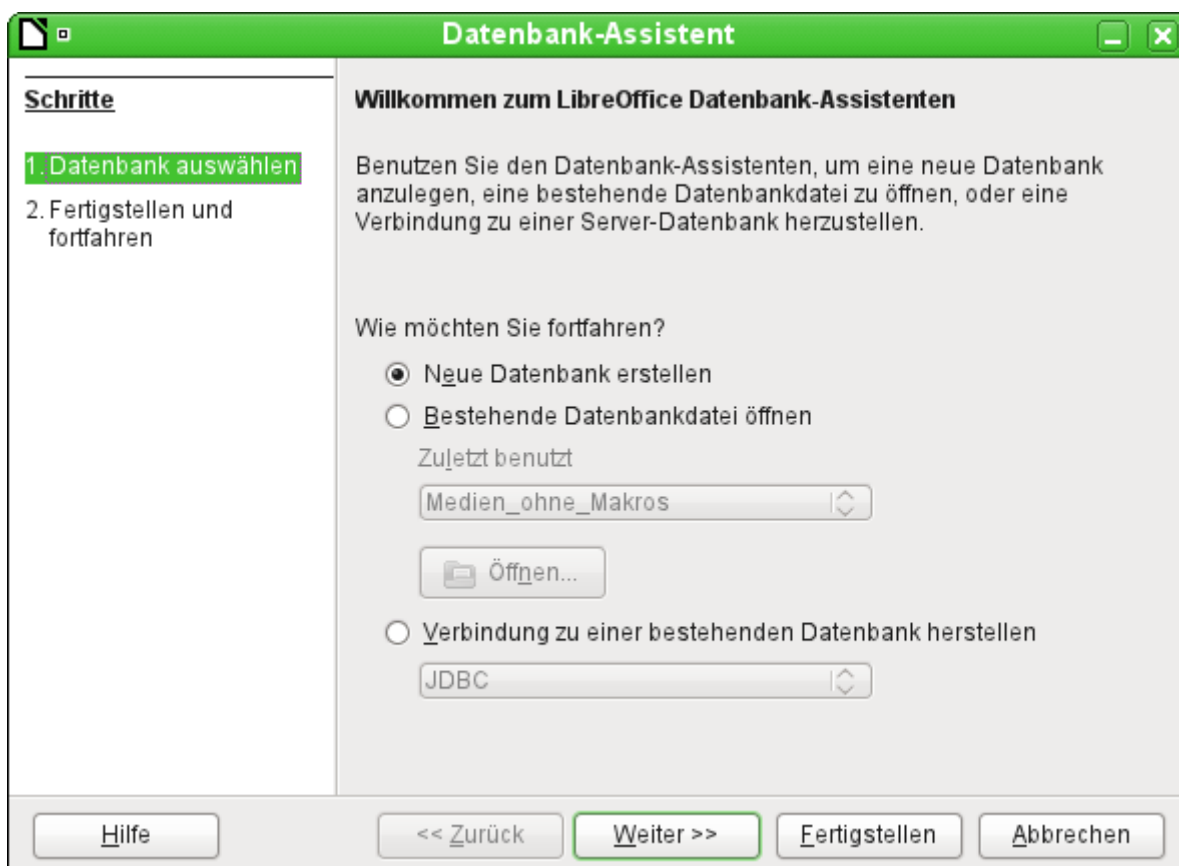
Datenbank-Assistent

Schritte

1. Datenbank auswählen
2. Fertigstellen und fortfahren

Willkommen zum LibreOffice Datenbank-Assistenten

Benutzen Sie den Datenbank-Assistenten, um eine neue Datenbank anzulegen, eine bestehende Datenbankdatei zu öffnen, oder eine Verbindung zu einer Server-Datenbank herzustellen.

Wie möchten Sie fortfahren?

Neue Datenbank erstellen

Bestehende Datenbankdatei öffnen

Zuletzt benutzt

Medien_ohne_Makros

Öffnen...

Verbindung zu einer bestehenden Datenbank herstellen

JDBC

Hilfe

<< Zurück

Weiter >>

Fertigstellen

Abbrechen